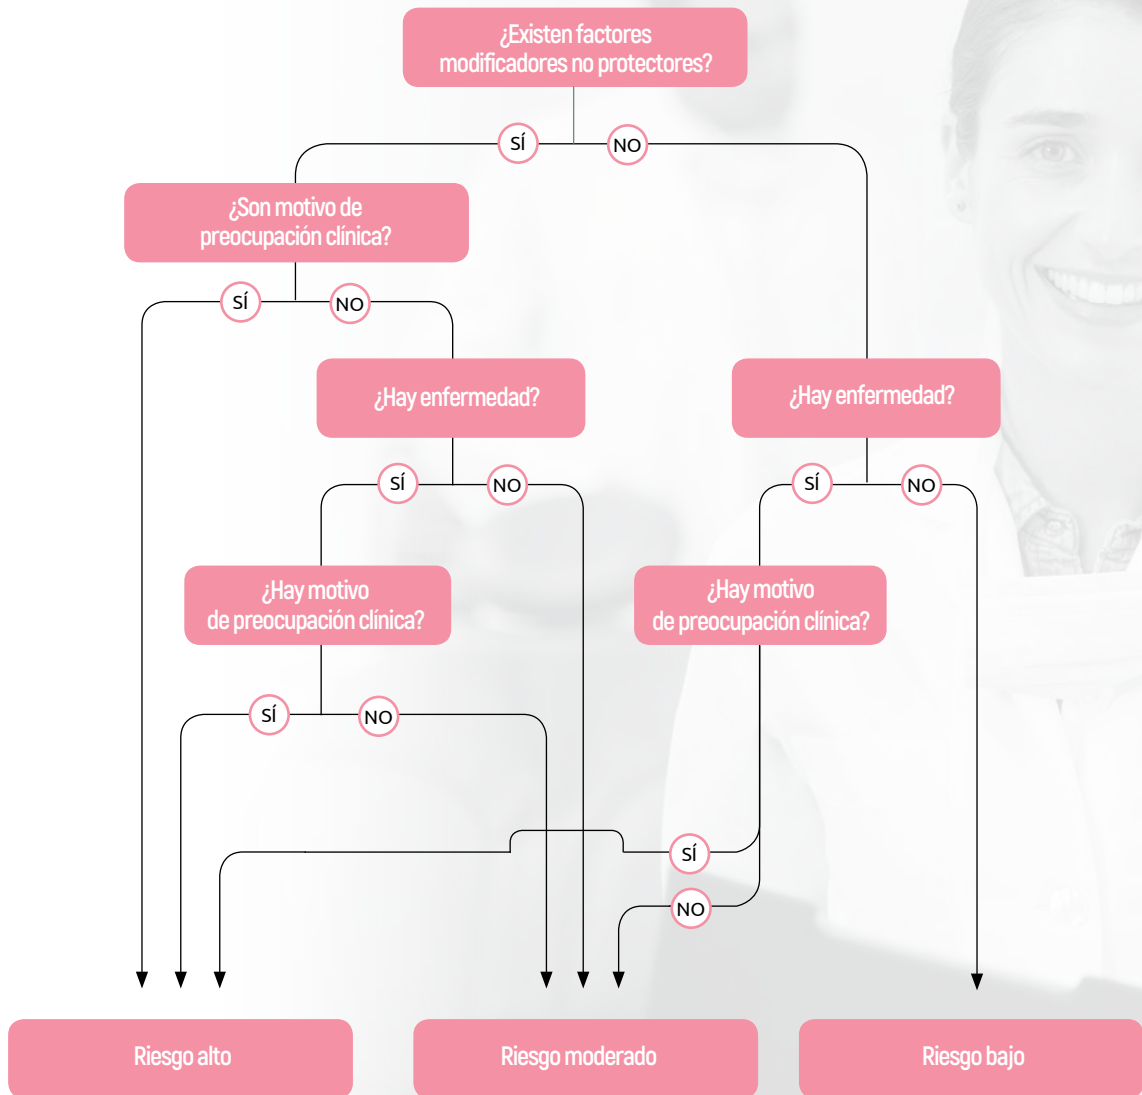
¿Existen factores modificadores no protectores?

SÍ

NO

¿Son motivo de preocupación clínica?

SÍ

NO

¿Hay enfermedad?

¿Hay enfermedad?

SÍ

NO

SÍ

NO

¿Hay motivo de preocupación clínica?

¿Hay motivo de preocupación clínica?

SÍ

NO

SÍ

NO

Riesgo alto

Riesgo moderado

Riesgo bajo